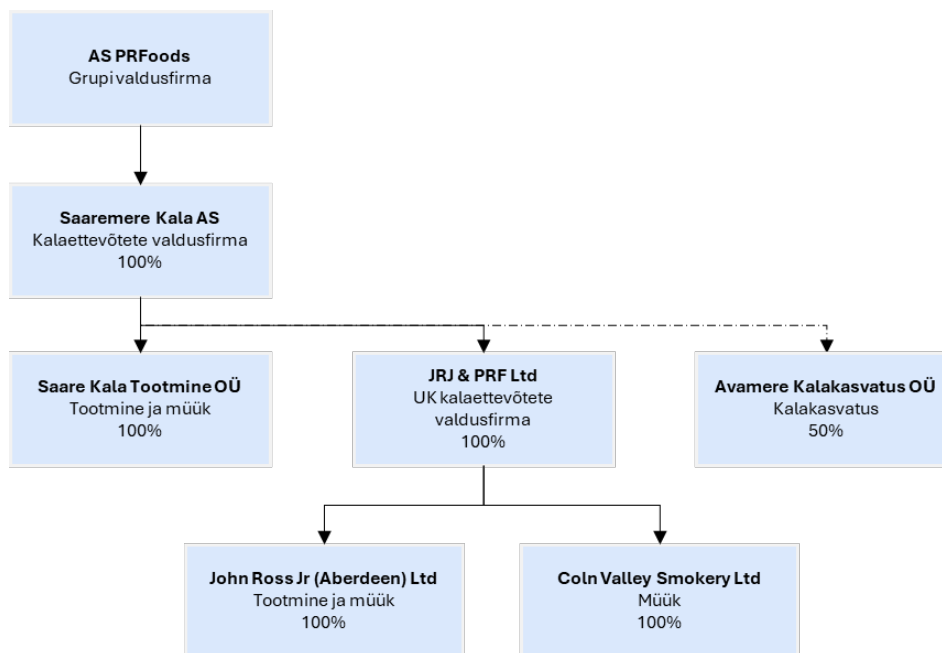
AS PRFoods
Grupi valdusfirma

Saaremere Kala AS
Kalaettevõtete valdusfirma
100%

Saare Kala Tootmine OÜ
Tootmine ja müük
100%

JRJ & PRF Ltd
UK kalaettevõtete valdusfirma
100%

Avamere Kalakasvatus OÜ
Kalakasvatus
50%

John Ross Jr (Aberdeen) Ltd
Tootmine ja müük
100%

Coln Valley Smokery Ltd
Müük
100%